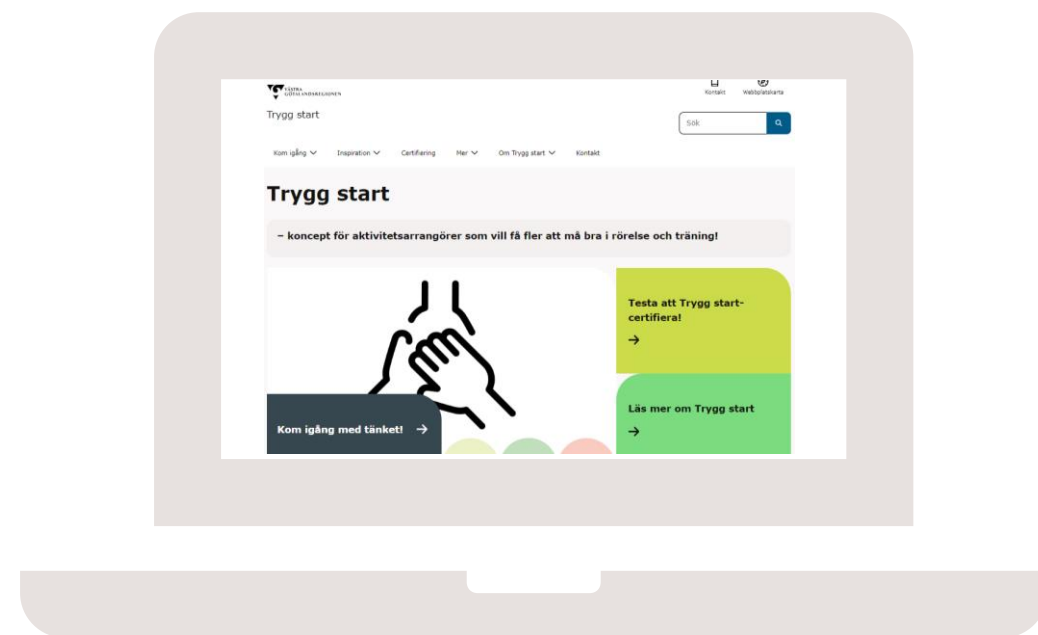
VÄSTRA GÖTALANDSREGIONEN

Kontakt Webbplatskarta

Trygg start

Sök

Kom igång Inspiration Certifiering Mer Om Trygg start Kontakt

Trygg start

– koncept för aktivitetsarrangörer som vill få fler att må bra i rörelse och träning!

Testa att Trygg start-certifiera!

→

Läs mer om Trygg start

→

Kom igång med tänket! →